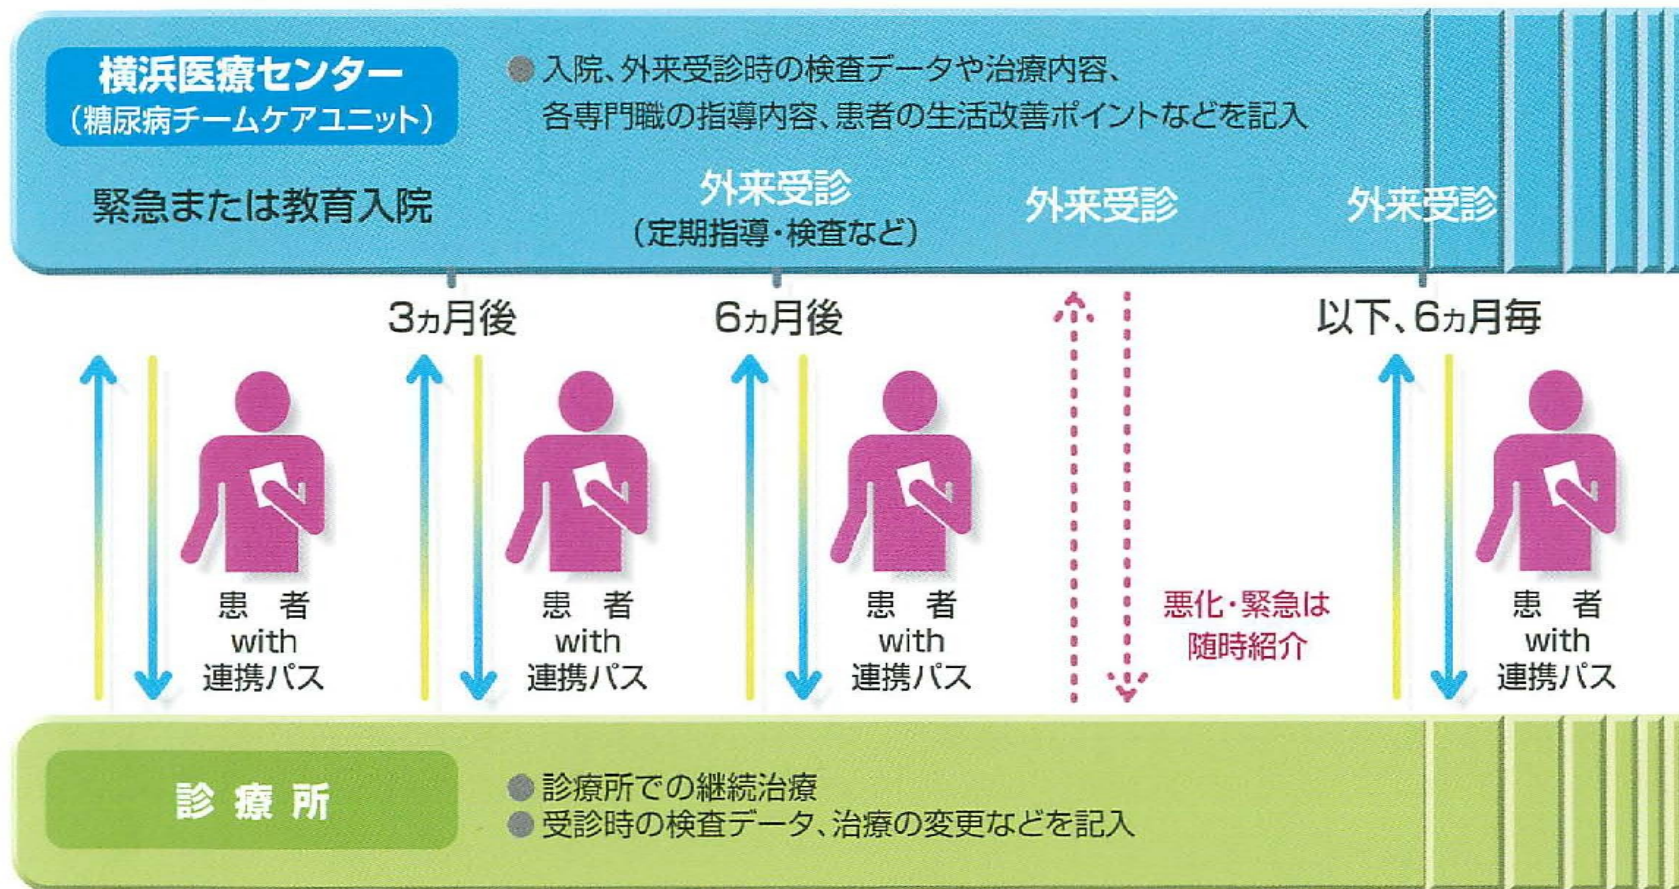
横浜医療センター
（糖尿病チームケアユニット）

● 入院、外来受診時の検査データや治療内容、各専門職の指導内容、患者の生活改善ポイントなどを記入

緊急または教育入院

外来受診
（定期指導・検査など）

外来受診

外来受診

3ヵ月後

6ヵ月後

以下、6ヵ月毎

患者
with
連携パス

患者
with
連携パス

患者
with
連携パス

悪化・緊急は
随時紹介

患者
with
連携パス

診療所

● 診療所での継続治療
● 受診時の検査データ、治療の変更などを記入